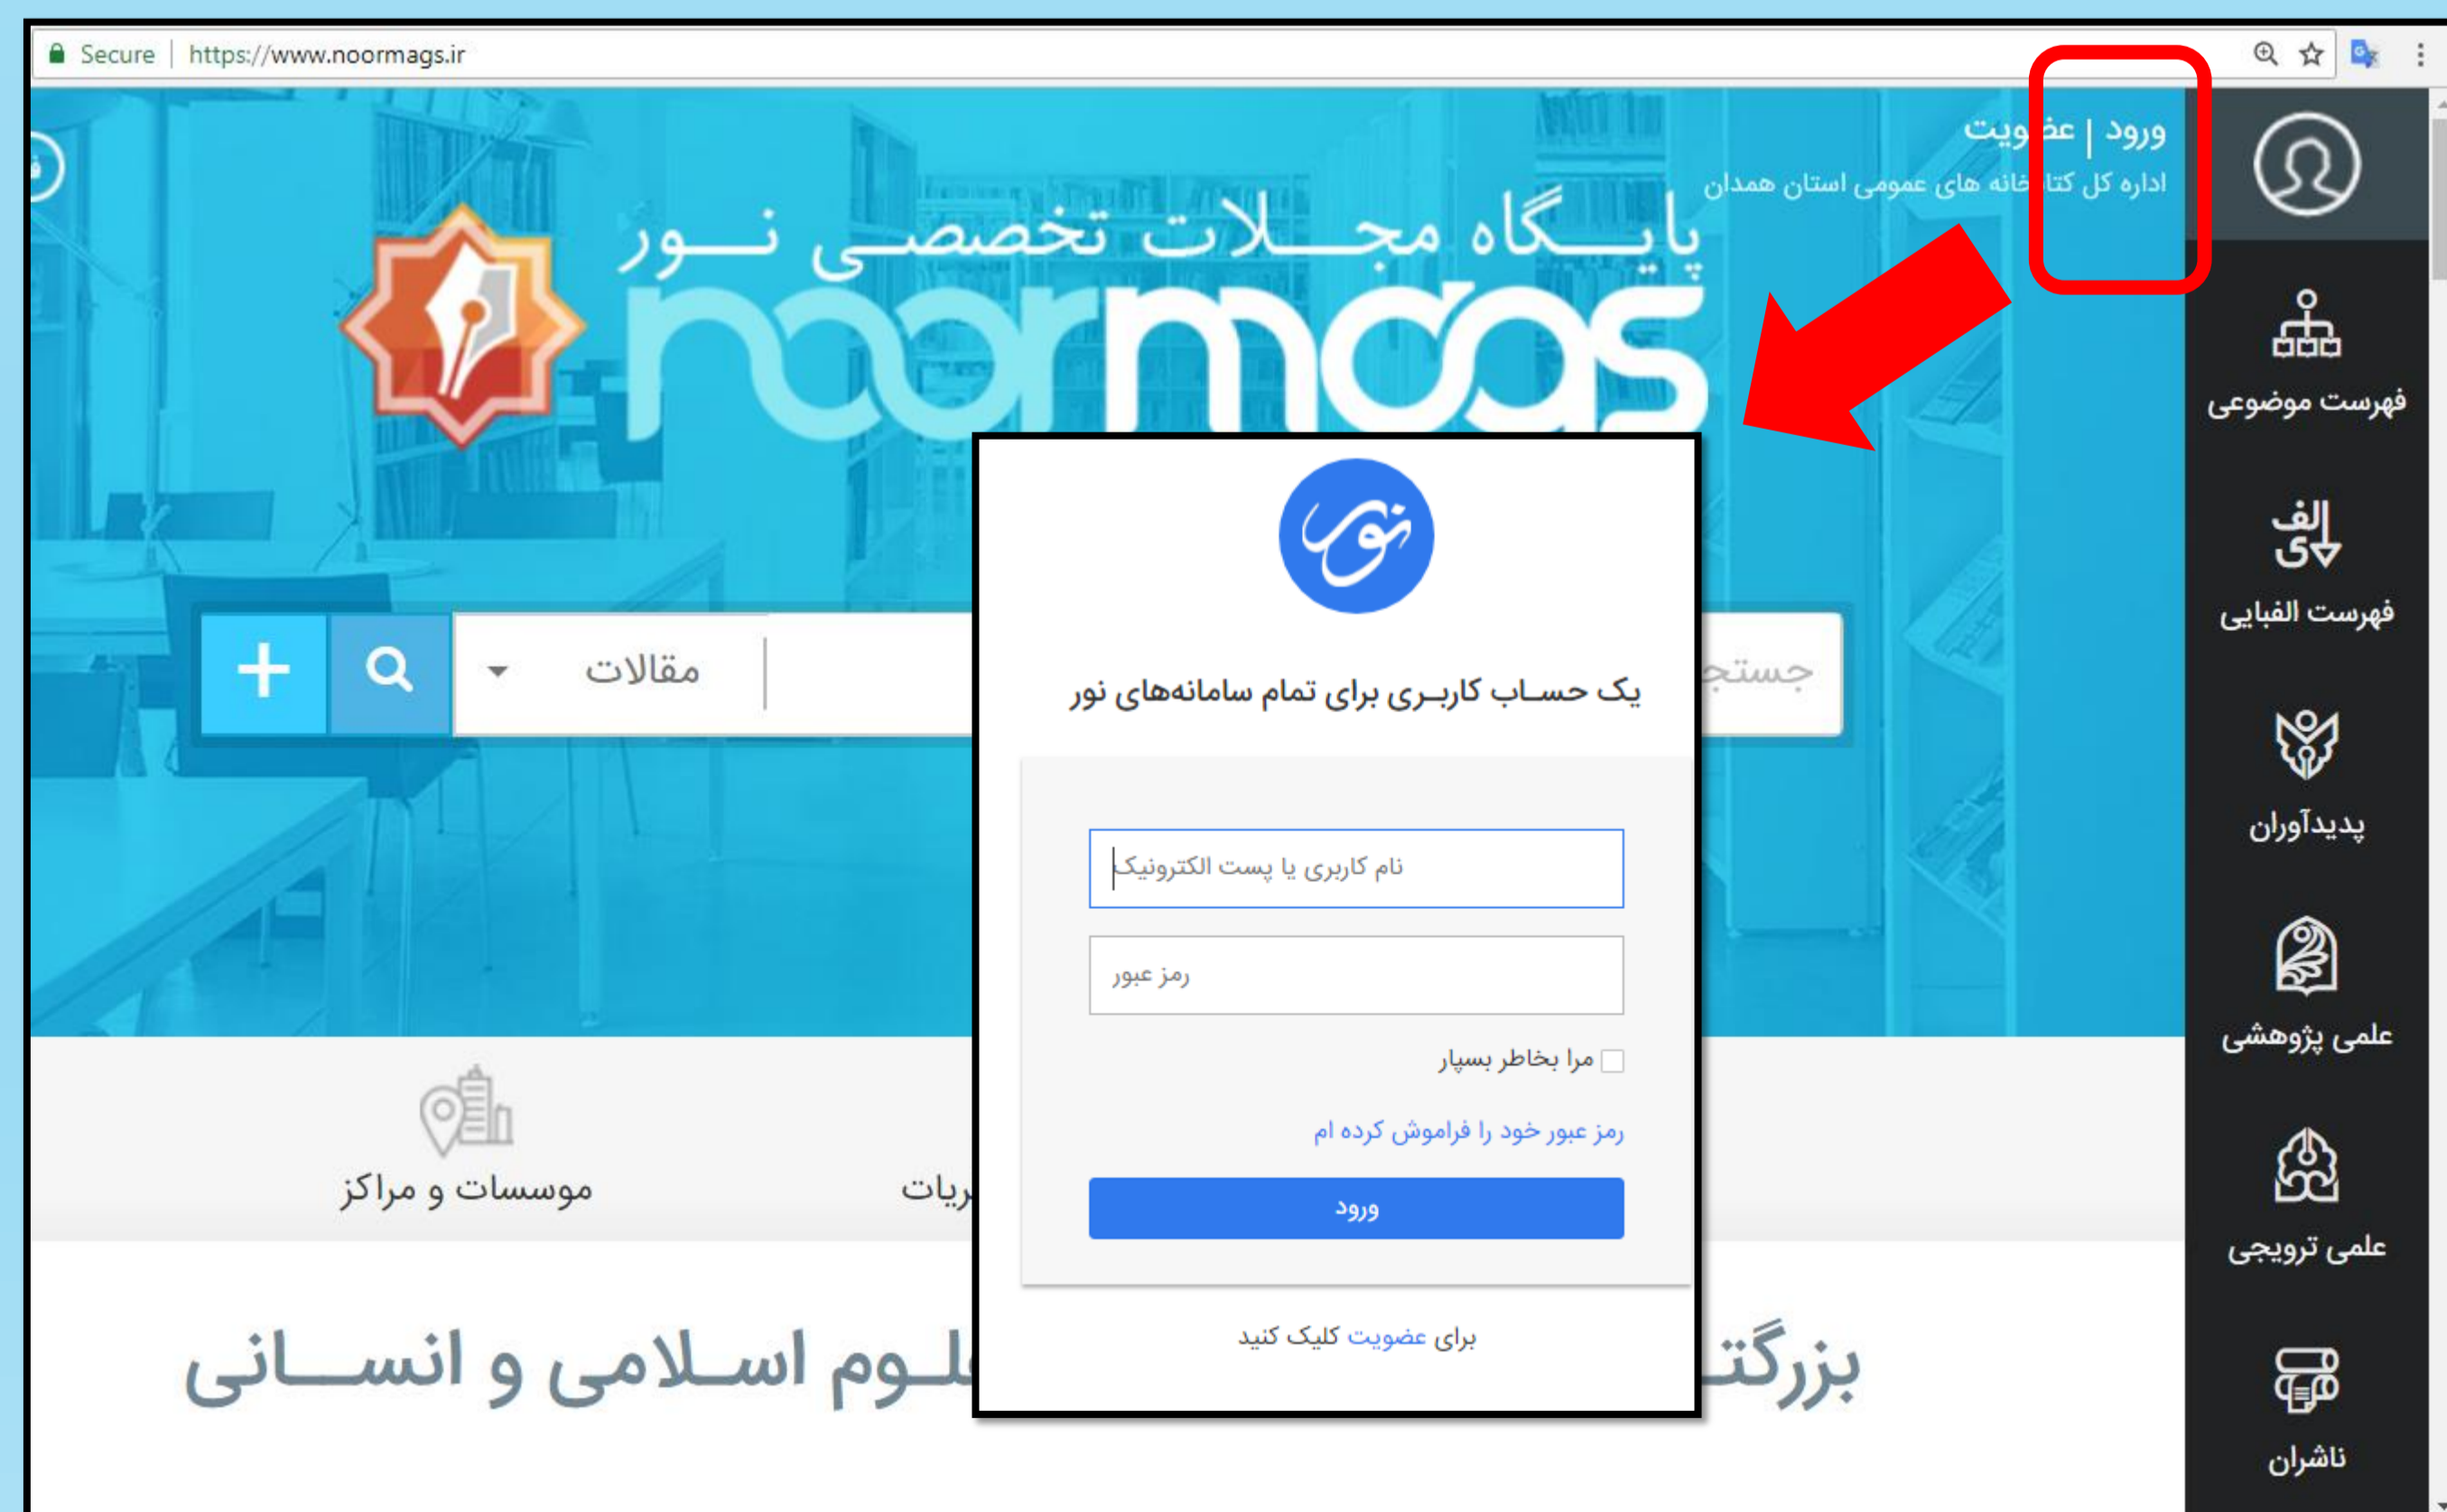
Secure | https://www.noormags.ir

ورود | عضویت
اداره کل کتابخانه های عمومی استان همدان

پایگاه مجلات تخصصی نور
noormags

فهرست موضوعی
فهرست الفبایی
پدیدآوران
علمی پژوهشی
علمی ترویجی
ناشران

مقالات
جستج

نور
یک حساب کاربری برای تمام سامانه‌های نور
نام کاربری یا پست الکترونیک
رمز عبور
مرا بخاطر بسپار
رمز عبور خود را فراموش کرده ام
ورود
برای عضویت کلیک کنید

موسسات و مراکز
ریات

بزرگت
لوم اسلامی و انسانی